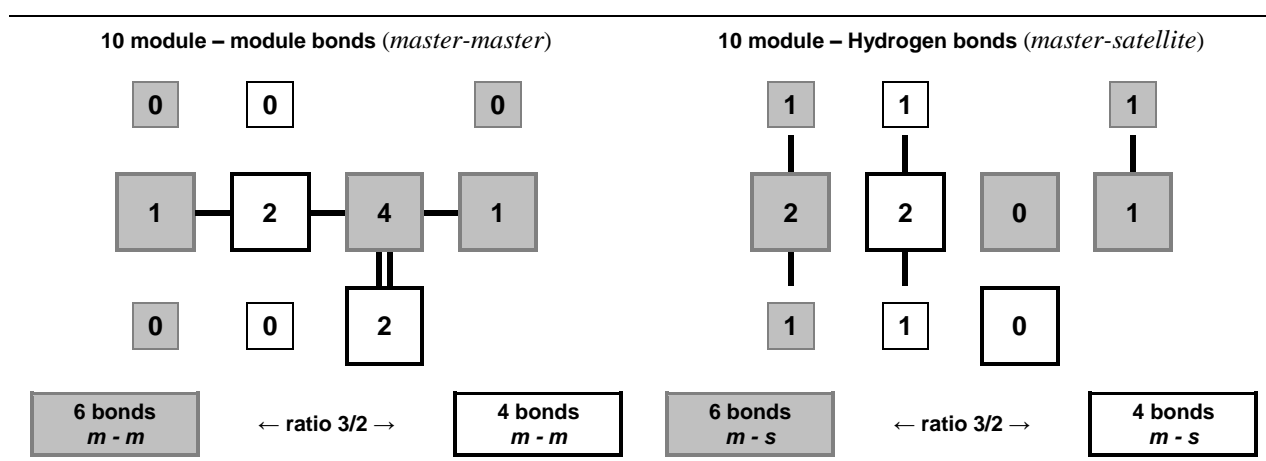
10 module – module bonds (*master-master*)

0 0 0

1 2 4 1

0 0 2

6 bonds
*m - m*

← ratio 3/2 →

4 bonds
*m - m*

10 module – Hydrogen bonds (*master-satellite*)

1 1 1

2 2 0 1

1 1 0

6 bonds
*m - s*

← ratio 3/2 →

4 bonds
*m - s*